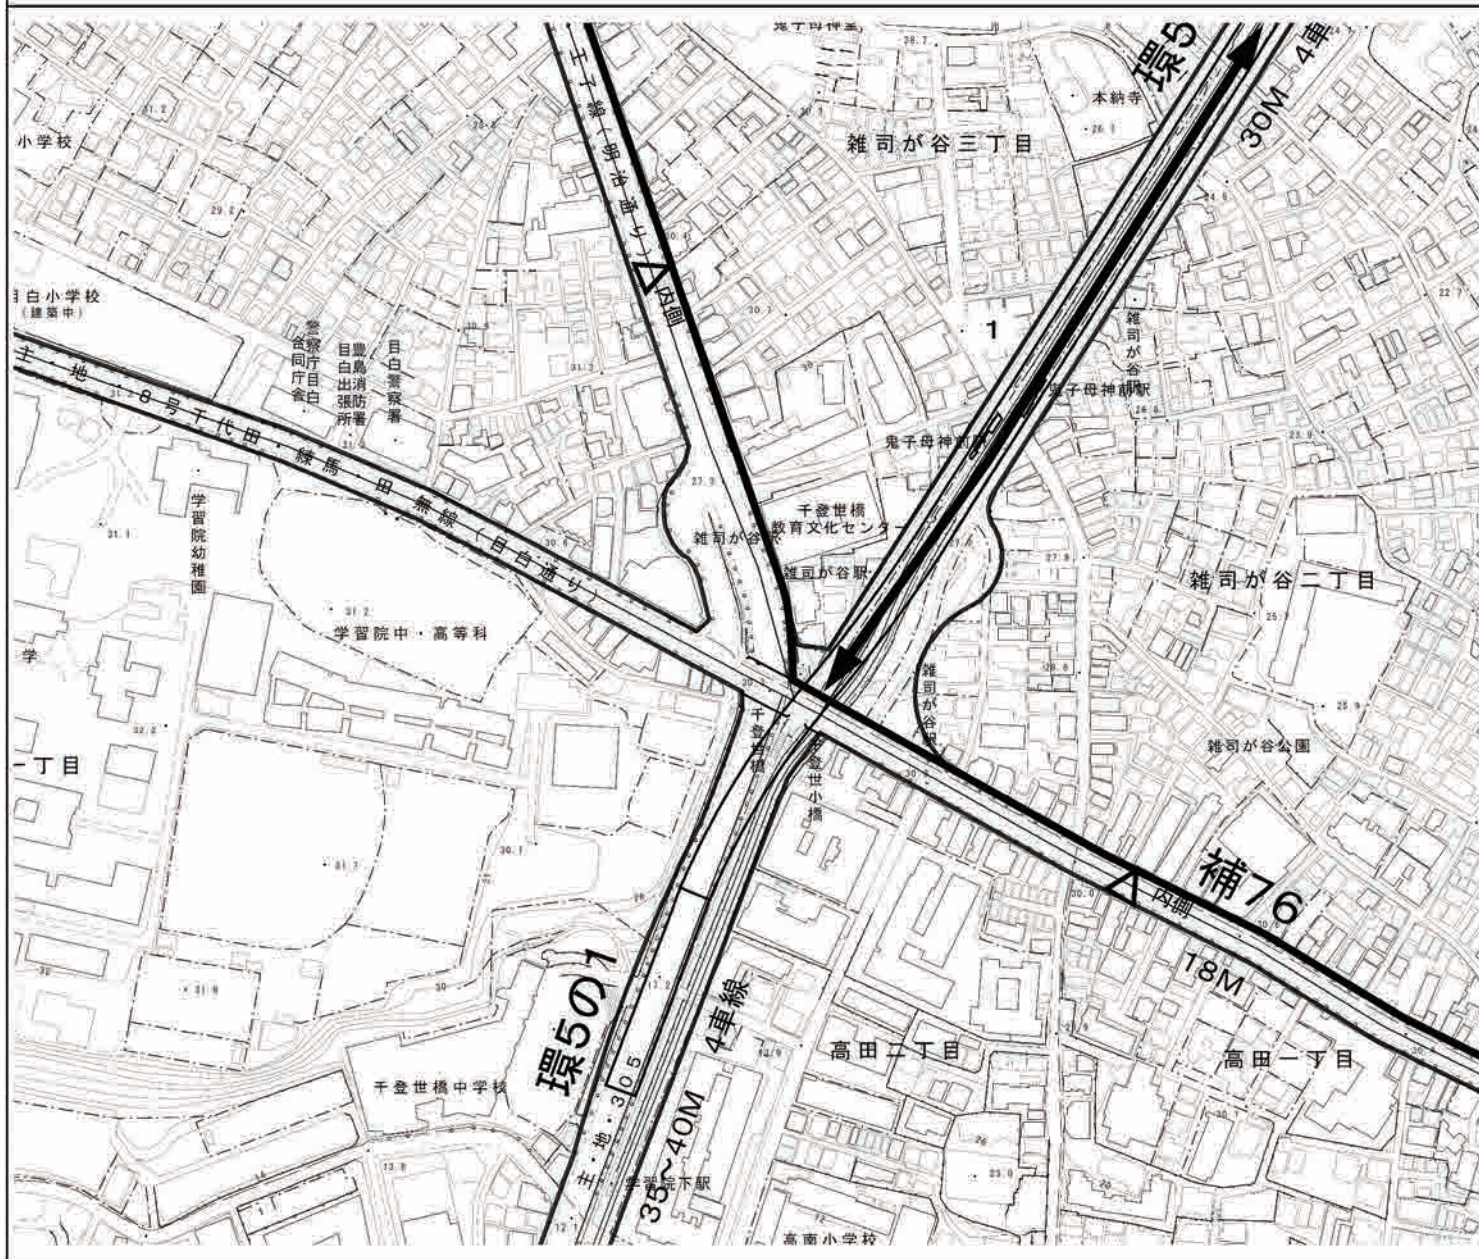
鬼子母神堂
28.7
環5
30M
4車
本納寺
26.1
雑司が谷三丁目
主・地 王子線（明治通り）
小学校
31.2
29.2
内側
目白小学校（建築中）
1
警察庁目白合同庁舎
豊島消防署目白出張所
目白警察署
雑司が谷駅
鬼子母神前駅
鬼子母神前駅
主・地 8号千代田・練馬・田無線（目白通り）
鬼子母神前
27.3
千登世橋教育文化センター
学習院幼稚園
雑司が谷駅
雑司が谷駅
27.9
雑司が谷二丁目
31.2
学習院中・高等科
学
28.6
25.1
雑司が谷駅
千登世橋
千登世小橋
雑司が谷公園
25.9
一丁目
31.7
30.1
補76
内側
18M
環5の1
31.9
30
4車線
30M 5
35~40M
高田二丁目
高田一丁目
千登世橋中学校
主・地 学習院下駅
高南小学校
26
23.0
13.8
12.1